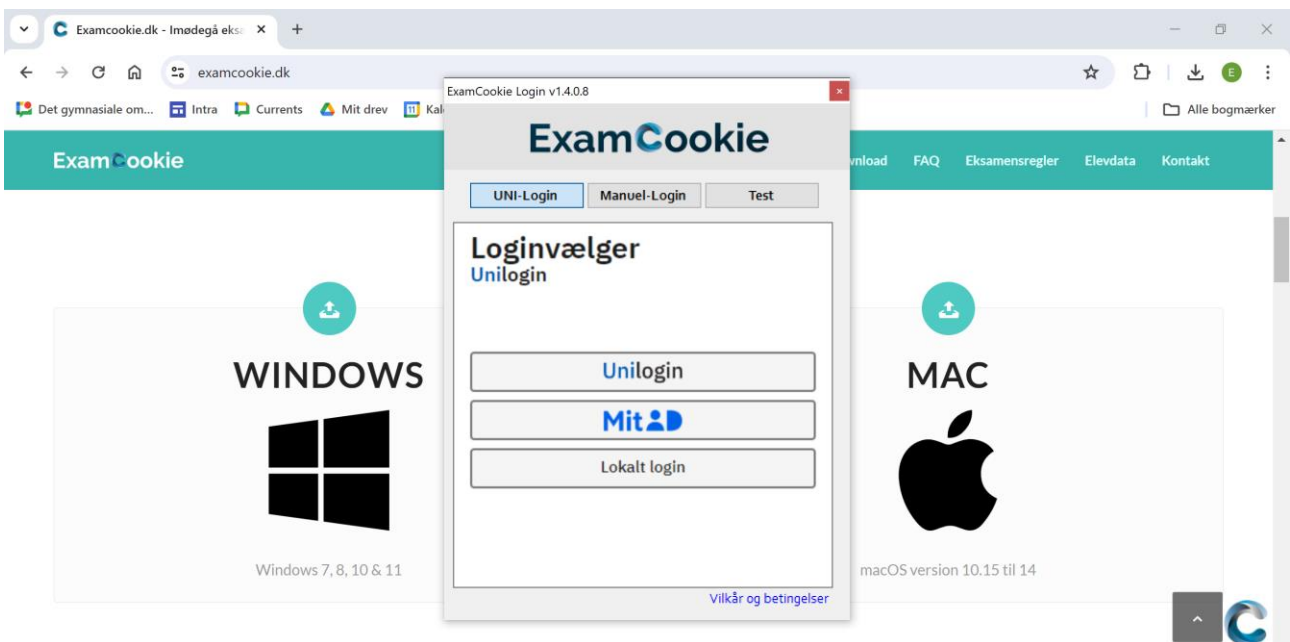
Examcookie.dk - Imødegå eks ×
+
examcookie.dk
Det gymnasiale om... Intra Currents Mit drev Kal
Alle bogmærker
ExamCookie
vnload FAQ Eksamensregler Elevdata Kontakt
ExamCookie Login v1.4.0.8
ExamCookie
UNI-Login Manuel-Login Test
Loginvælger
Unilogin
Unilogin
MitID
Lokalt login
Vilkår og betingelser
WINDOWS
Windows 7, 8, 10 & 11
MAC
macOS version 10.15 til 14